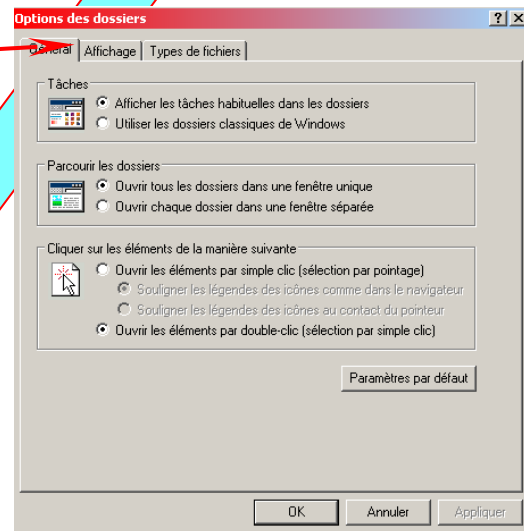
Options des dossiers

?

X

Général

Affichage

Types de fichiers

Tâches

Afficher les tâches habituelles dans les dossiers

Utiliser les dossiers classiques de Windows

Parcourir les dossiers

Ouvrir tous les dossiers dans une fenêtre unique

Ouvrir chaque dossier dans une fenêtre séparée

Cliquer sur les éléments de la manière suivante

Ouvrir les éléments par simple clic (sélection par pointage)

Souligner les légendes des icônes comme dans le navigateur

Souligner les légendes des icônes au contact du pointeur

Ouvrir les éléments par double-clic (sélection par simple clic)

Paramètres par défaut

OK

Annuler

Appliquer